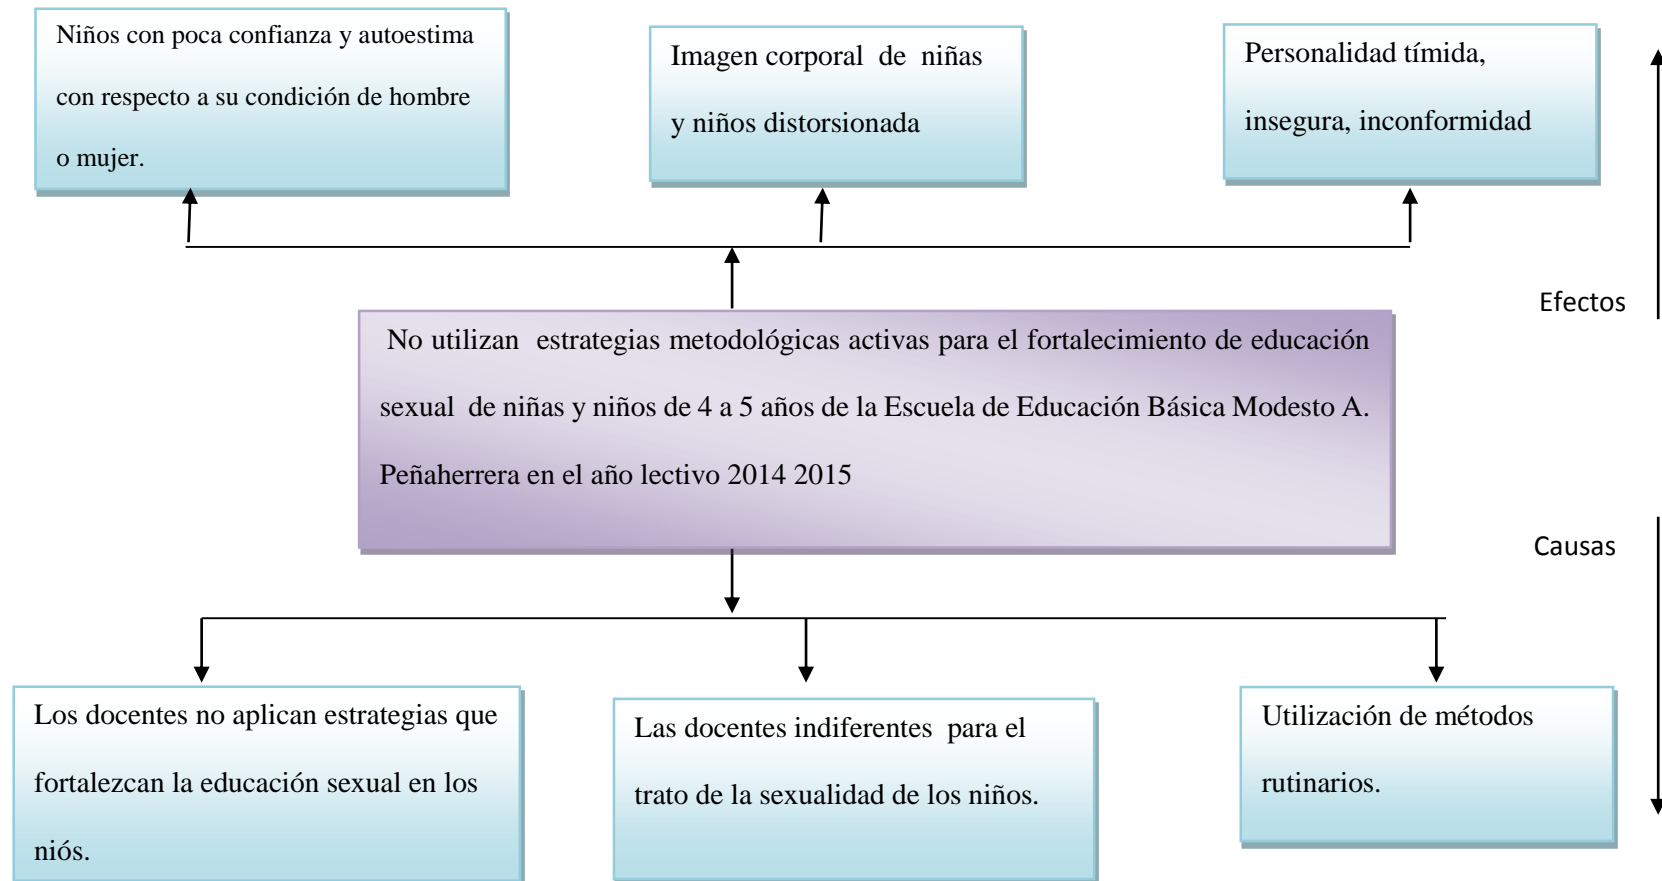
Niños con poca confianza y autoestima con respecto a su condición de hombre o mujer.

Imagen corporal de niñas y niños distorsionada

Personalidad tímida, insegura, inconformidad

Efectos

No utilizan estrategias metodológicas activas para el fortalecimiento de educación sexual de niñas y niños de 4 a 5 años de la Escuela de Educación Básica Modesto A. Peñaherrera en el año lectivo 2014 2015

Causas

Los docentes no aplican estrategias que fortalezcan la educación sexual en los niós.

Las docentes indiferentes para el trato de la sexualidad de los niños.

Utilización de métodos rutinarios.